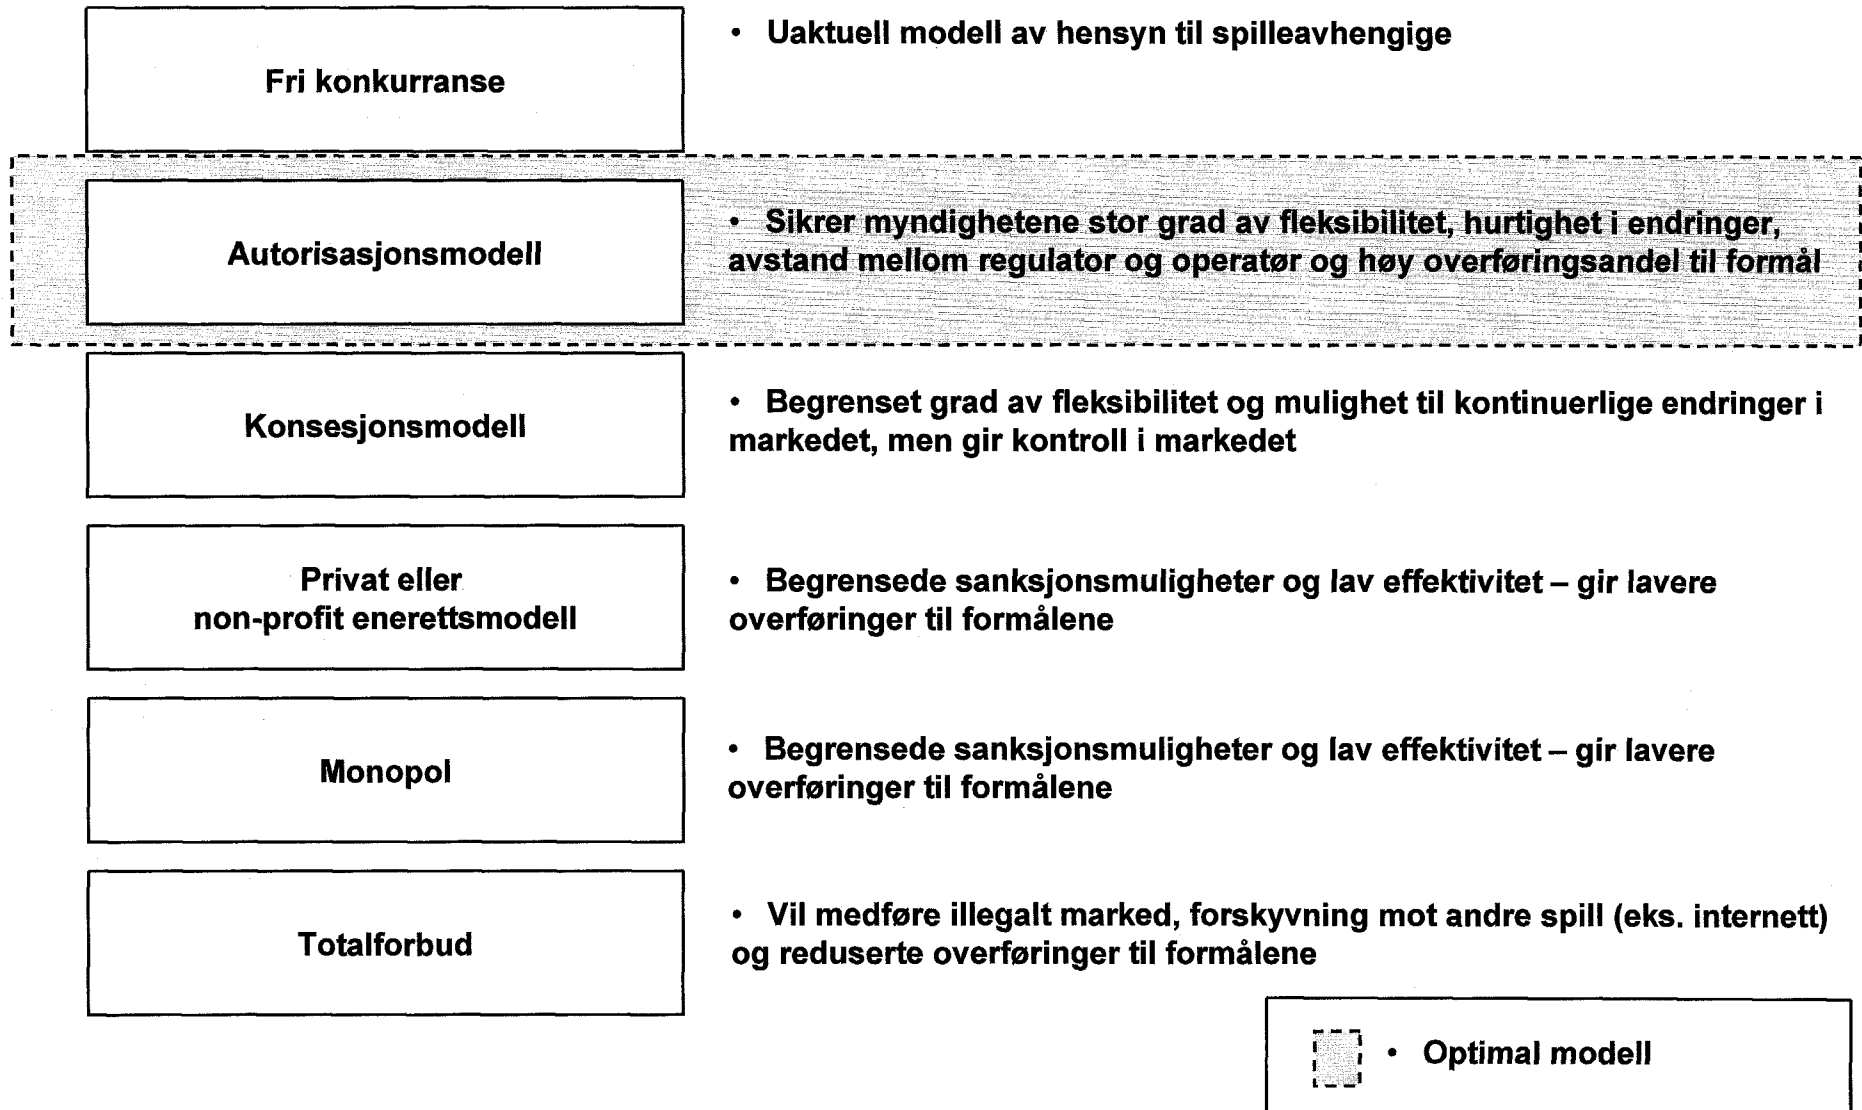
Fri konkurranse

• Uaktuell modell av hensyn til spilleavhengige

Autorisasjonsmodell

• Sikrer myndighetene stor grad av fleksibilitet, hurtighet i endringer, avstand mellom regulator og operatør og høy overføringsandel til formål

Konsesjonsmodell

• Begrenset grad av fleksibilitet og mulighet til kontinuerlige endringer i markedet, men gir kontroll i markedet

Privat eller non-profit enerettsmodell

• Begrensede sanksjonsmuligheter og lav effektivitet – gir lavere overføringer til formålene

Monopol

• Begrensede sanksjonsmuligheter og lav effektivitet – gir lavere overføringer til formålene

Totalforbud

• Vil medføre illegalt marked, forskyvning mot andre spill (eks. internett) og reduserte overføringer til formålene

• Optimal modell